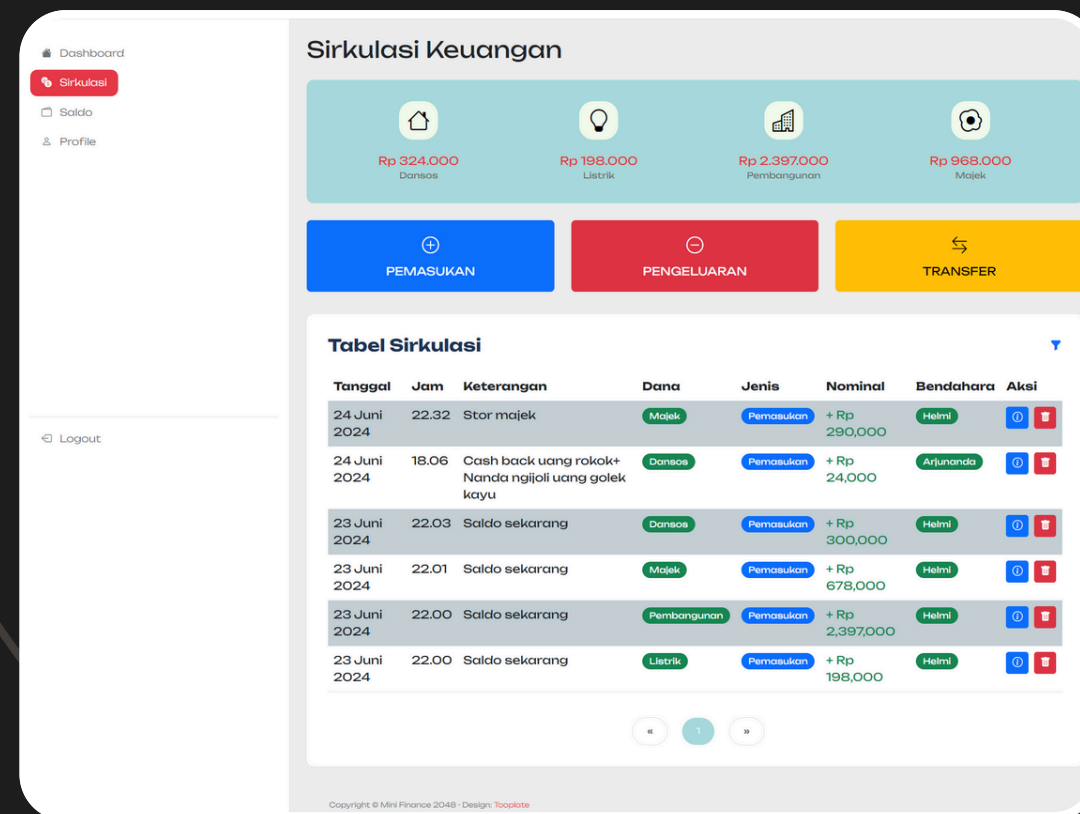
Dashboard
Sirkulasi
Saldo
Profile

Logout

Sirkulasi Keuangan

Rp 324.000
Dansos

Rp 198.000
Listrik

Rp 2.397.000
Pembangunan

Rp 968.000
Majek

PEMASUKAN

PENGELUARAN

TRANSFER

Tabel Sirkulasi

| Tanggal | Jam | Keterangan | Dana | Jenis | Nominal | Bendahara | Aksi |
|---|---|---|---|---|---|---|---|
| 24 Juni 2024 | 22.32 | Stor majek | Majek | Pemasukan | + Rp 290,000 | Helmi | |
| 24 Juni 2024 | 18.06 | Cash back uang rokok+ Nanda ngijoli uang golek kayu | Dansos | Pemasukan | + Rp 24,000 | Arjunanda | |
| 23 Juni 2024 | 22.03 | Saldo sekarang | Dansos | Pemasukan | + Rp 300,000 | Helmi | |
| 23 Juni 2024 | 22.01 | Saldo sekarang | Majek | Pemasukan | + Rp 678,000 | Helmi | |
| 23 Juni 2024 | 22.00 | Saldo sekarang | Pembangunan | Pemasukan | + Rp 2,397,000 | Helmi | |
| 23 Juni 2024 | 22.00 | Saldo sekarang | Listrik | Pemasukan | + Rp 198,000 | Helmi | |

«
1
»

Copyright © Mini Finance 2048 - Design: Tooplate